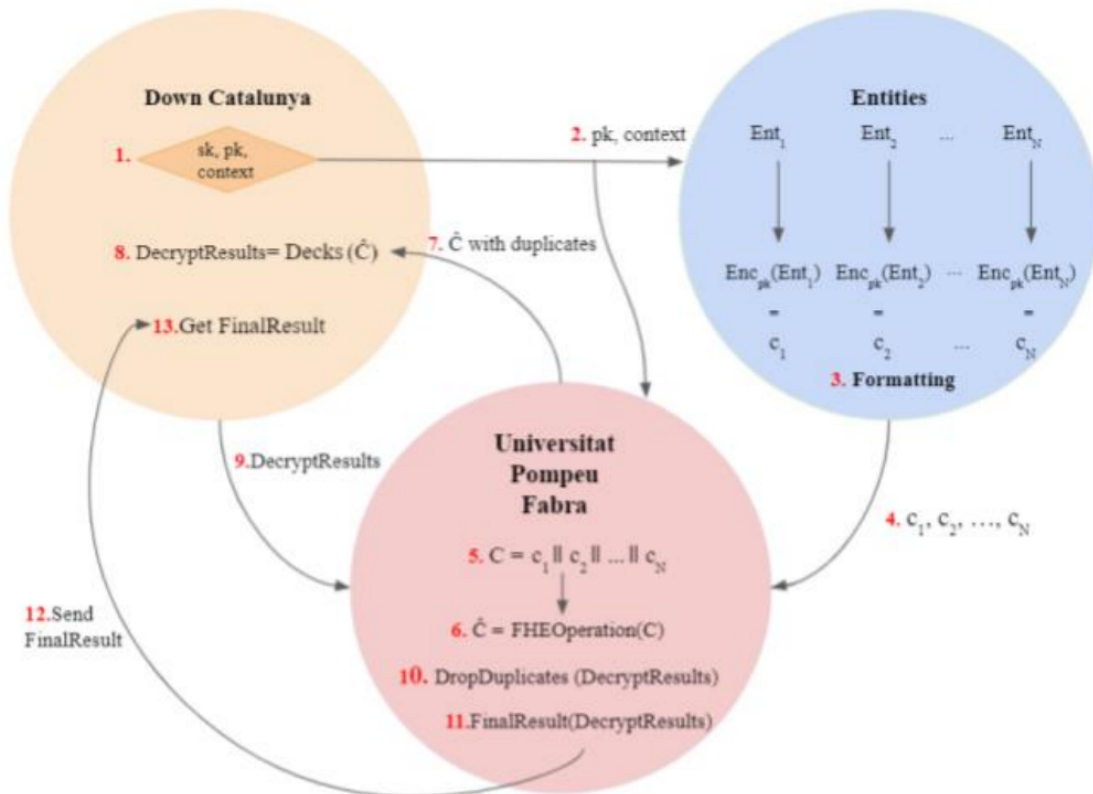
Down Catalunya

1. sk, pk, context

2. pk, context

Entities

$Ent_1$ $Ent_2$ ... $Ent_N$

$Enc_{pk}(Ent_1)$ $Enc_{pk}(Ent_2)$ ... $Enc_{pk}(Ent_N)$

= = =

$c_1$ $c_2$ ... $c_N$

3. Formatting

7. $\hat{C}$ with duplicates

8. DecryptResults= Decks ($\hat{C}$)

13.Get FinalResult

9.DecryptResults

Universitat Pompeu Fabra

4. $c_1, c_2, ..., c_N$

5. $C = c_1 \| c_2 \| ... \| c_N$

6. $\hat{C}$ = FHEOperation(C)

10. DropDuplicates (DecryptResults)

11.FinalResult(DecryptResults)

12.Send FinalResult